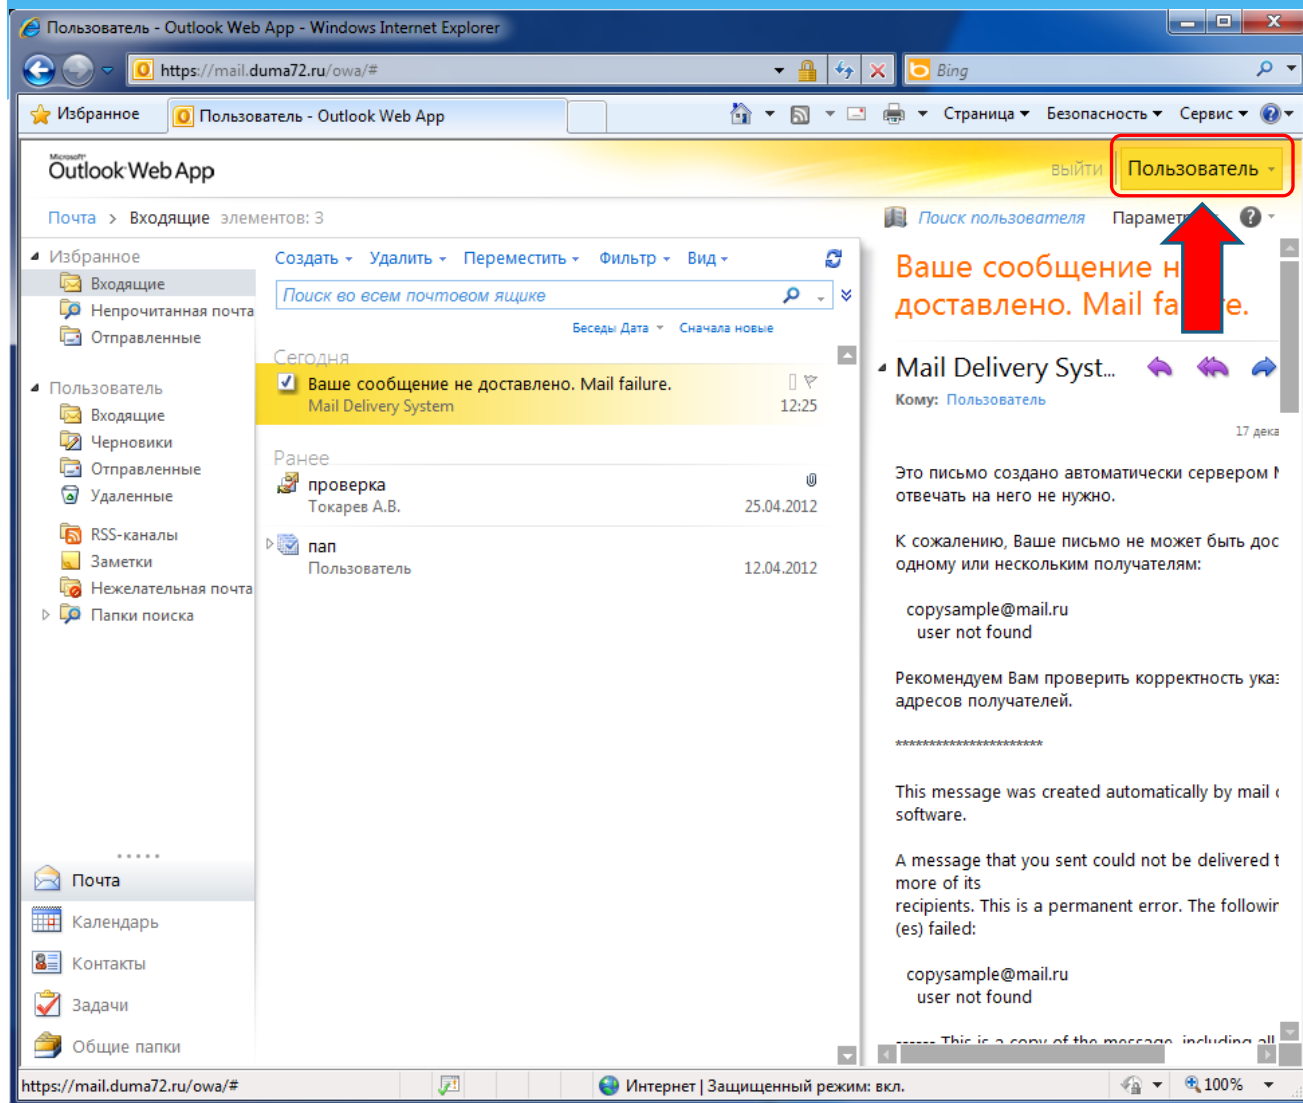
Пользователь - Outlook Web App - Windows Internet Explorer

https://mail.duma72.ru/owa/#

Bing

Избранное | Пользователь - Outlook Web App

Страница ▾ Безопасность ▾ Сервис ▾

Microsoft Outlook Web App

выйти Пользователь ▾

Почта > Входящие элементов: 3

Поиск пользователя Парамет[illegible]

Избранное
Входящие
Непрочитанная почта
Отправленные

Пользователь
Входящие
Черновики
Отправленные
Удаленные

RSS-каналы
Заметки
Нежелательная почта
Папки поиска

Почта
Календарь
Контакты
Задачи
Общие папки

Создать ▾ Удалить ▾ Переместить ▾ Фильтр ▾ Вид ▾

Поиск во всем почтовом ящике

Беседы Дата ▾ Сначала новые

Сегодня

Ваше сообщение не доставлено. Mail failure.
Mail Delivery System 12:25

Ранее

проверка
Токарев А.В. 25.04.2012

пап
Пользователь 12.04.2012

Ваше сообщение н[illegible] доставлено. Mail fa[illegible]e.

Mail Delivery Syst...

Кому: Пользователь

17 дека

Это письмо создано автоматически сервером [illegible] отвечать на него не нужно.

К сожалению, Ваше письмо не может быть дос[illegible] одному или нескольким получателям:

copysample@mail.ru
user not found

Рекомендуем Вам проверить корректность ука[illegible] адресов получателей.

**********************

This message was created automatically by mail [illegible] software.

A message that you sent could not be delivered t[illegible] more of its
recipients. This is a permanent error. The followi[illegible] (es) failed:

copysample@mail.ru
user not found

------ This is a copy of the message, including all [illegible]

https://mail.duma72.ru/owa/#

Интернет | Защищенный режим: вкл.

100%